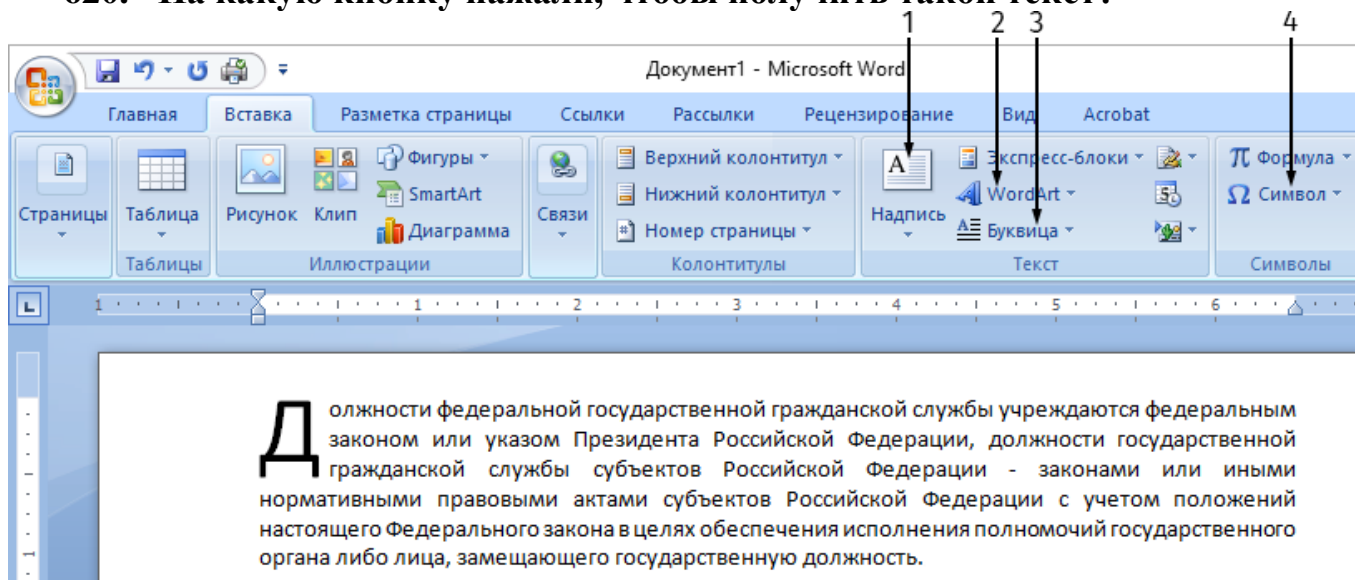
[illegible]. На какую кнопку нажали, чтобы получить такой текст?

1 2 3 4

Документ1 - Microsoft Word

Главная Вставка Разметка страницы Ссылки Рассылки Рецензирование Вид Acrobat

Страницы Таблица Рисунок Клип Фигуры SmartArt Диаграмма Связи Верхний колонтитул Нижний колонтитул Номер страницы Надпись Экспресс-блоки WordArt Буквица Формула Символ

Таблицы Иллюстрации Колонтитулы Текст Символы

Должности федеральной государственной гражданской службы учреждаются федеральным законом или указом Президента Российской Федерации, должности государственной гражданской службы субъектов Российской Федерации - законами или иными нормативными правовыми актами субъектов Российской Федерации с учетом положений настоящего Федерального закона в целях обеспечения исполнения полномочий государственного органа либо лица, замещающего государственную должность.